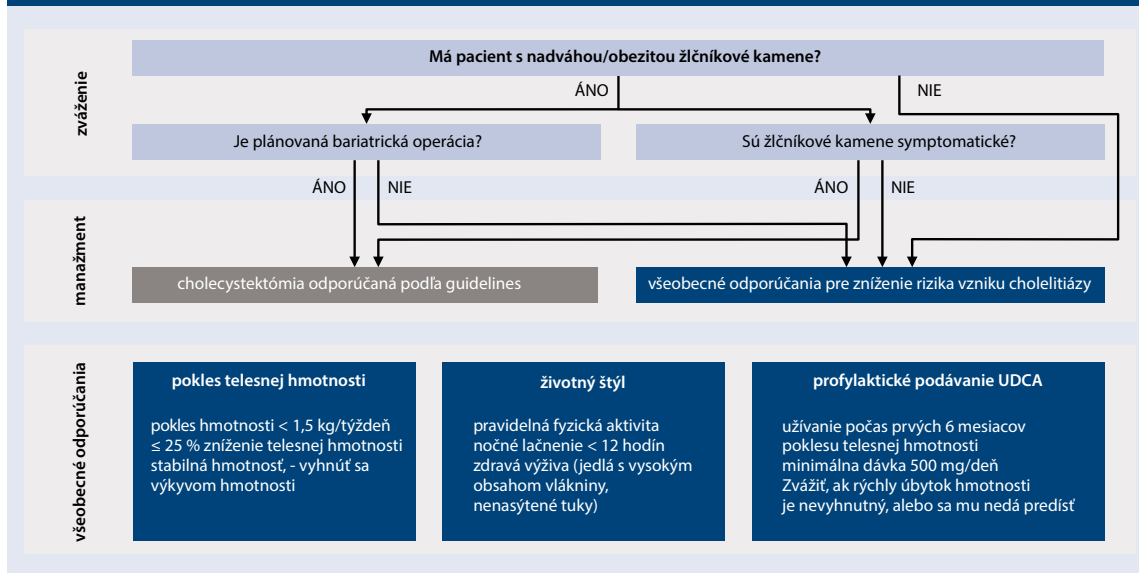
zváženie

Má pacient s nadváhou/obezitou žlčníkové kamene?

ÁNO

NIE

Je plánovaná bariatrická operácia?

Sú žlčníkové kamene symptomatické?

manažment

ÁNO

NIE

ÁNO

NIE

cholecystektómia odporúčaná podľa guidelines

všeobecné odporúčania pre zníženie rizika vzniku cholelitiázy

všeobecné odporúčania

pokles telesnej hmotnosti

pokles hmotnosti < 1,5 kg/týždeň
≤ 25 % zníženie telesnej hmotnosti
stabilná hmotnosť, - vyhnúť sa výkyvom hmotnosti

životný štýl

pravidelná fyzická aktivita
nočné lačnenie < 12 hodín
zdravá výživa (jedlá s vysokým obsahom vlákniny, nenasýtené tuky)

profylaktické podávanie UDCA

užívanie počas prvých 6 mesiacov poklesu telesnej hmotnosti
minimálna dávka 500 mg/deň
Zvážiť, ak rýchly úbytok hmotnosti je nevyhnutný, alebo sa mu nedá predísť